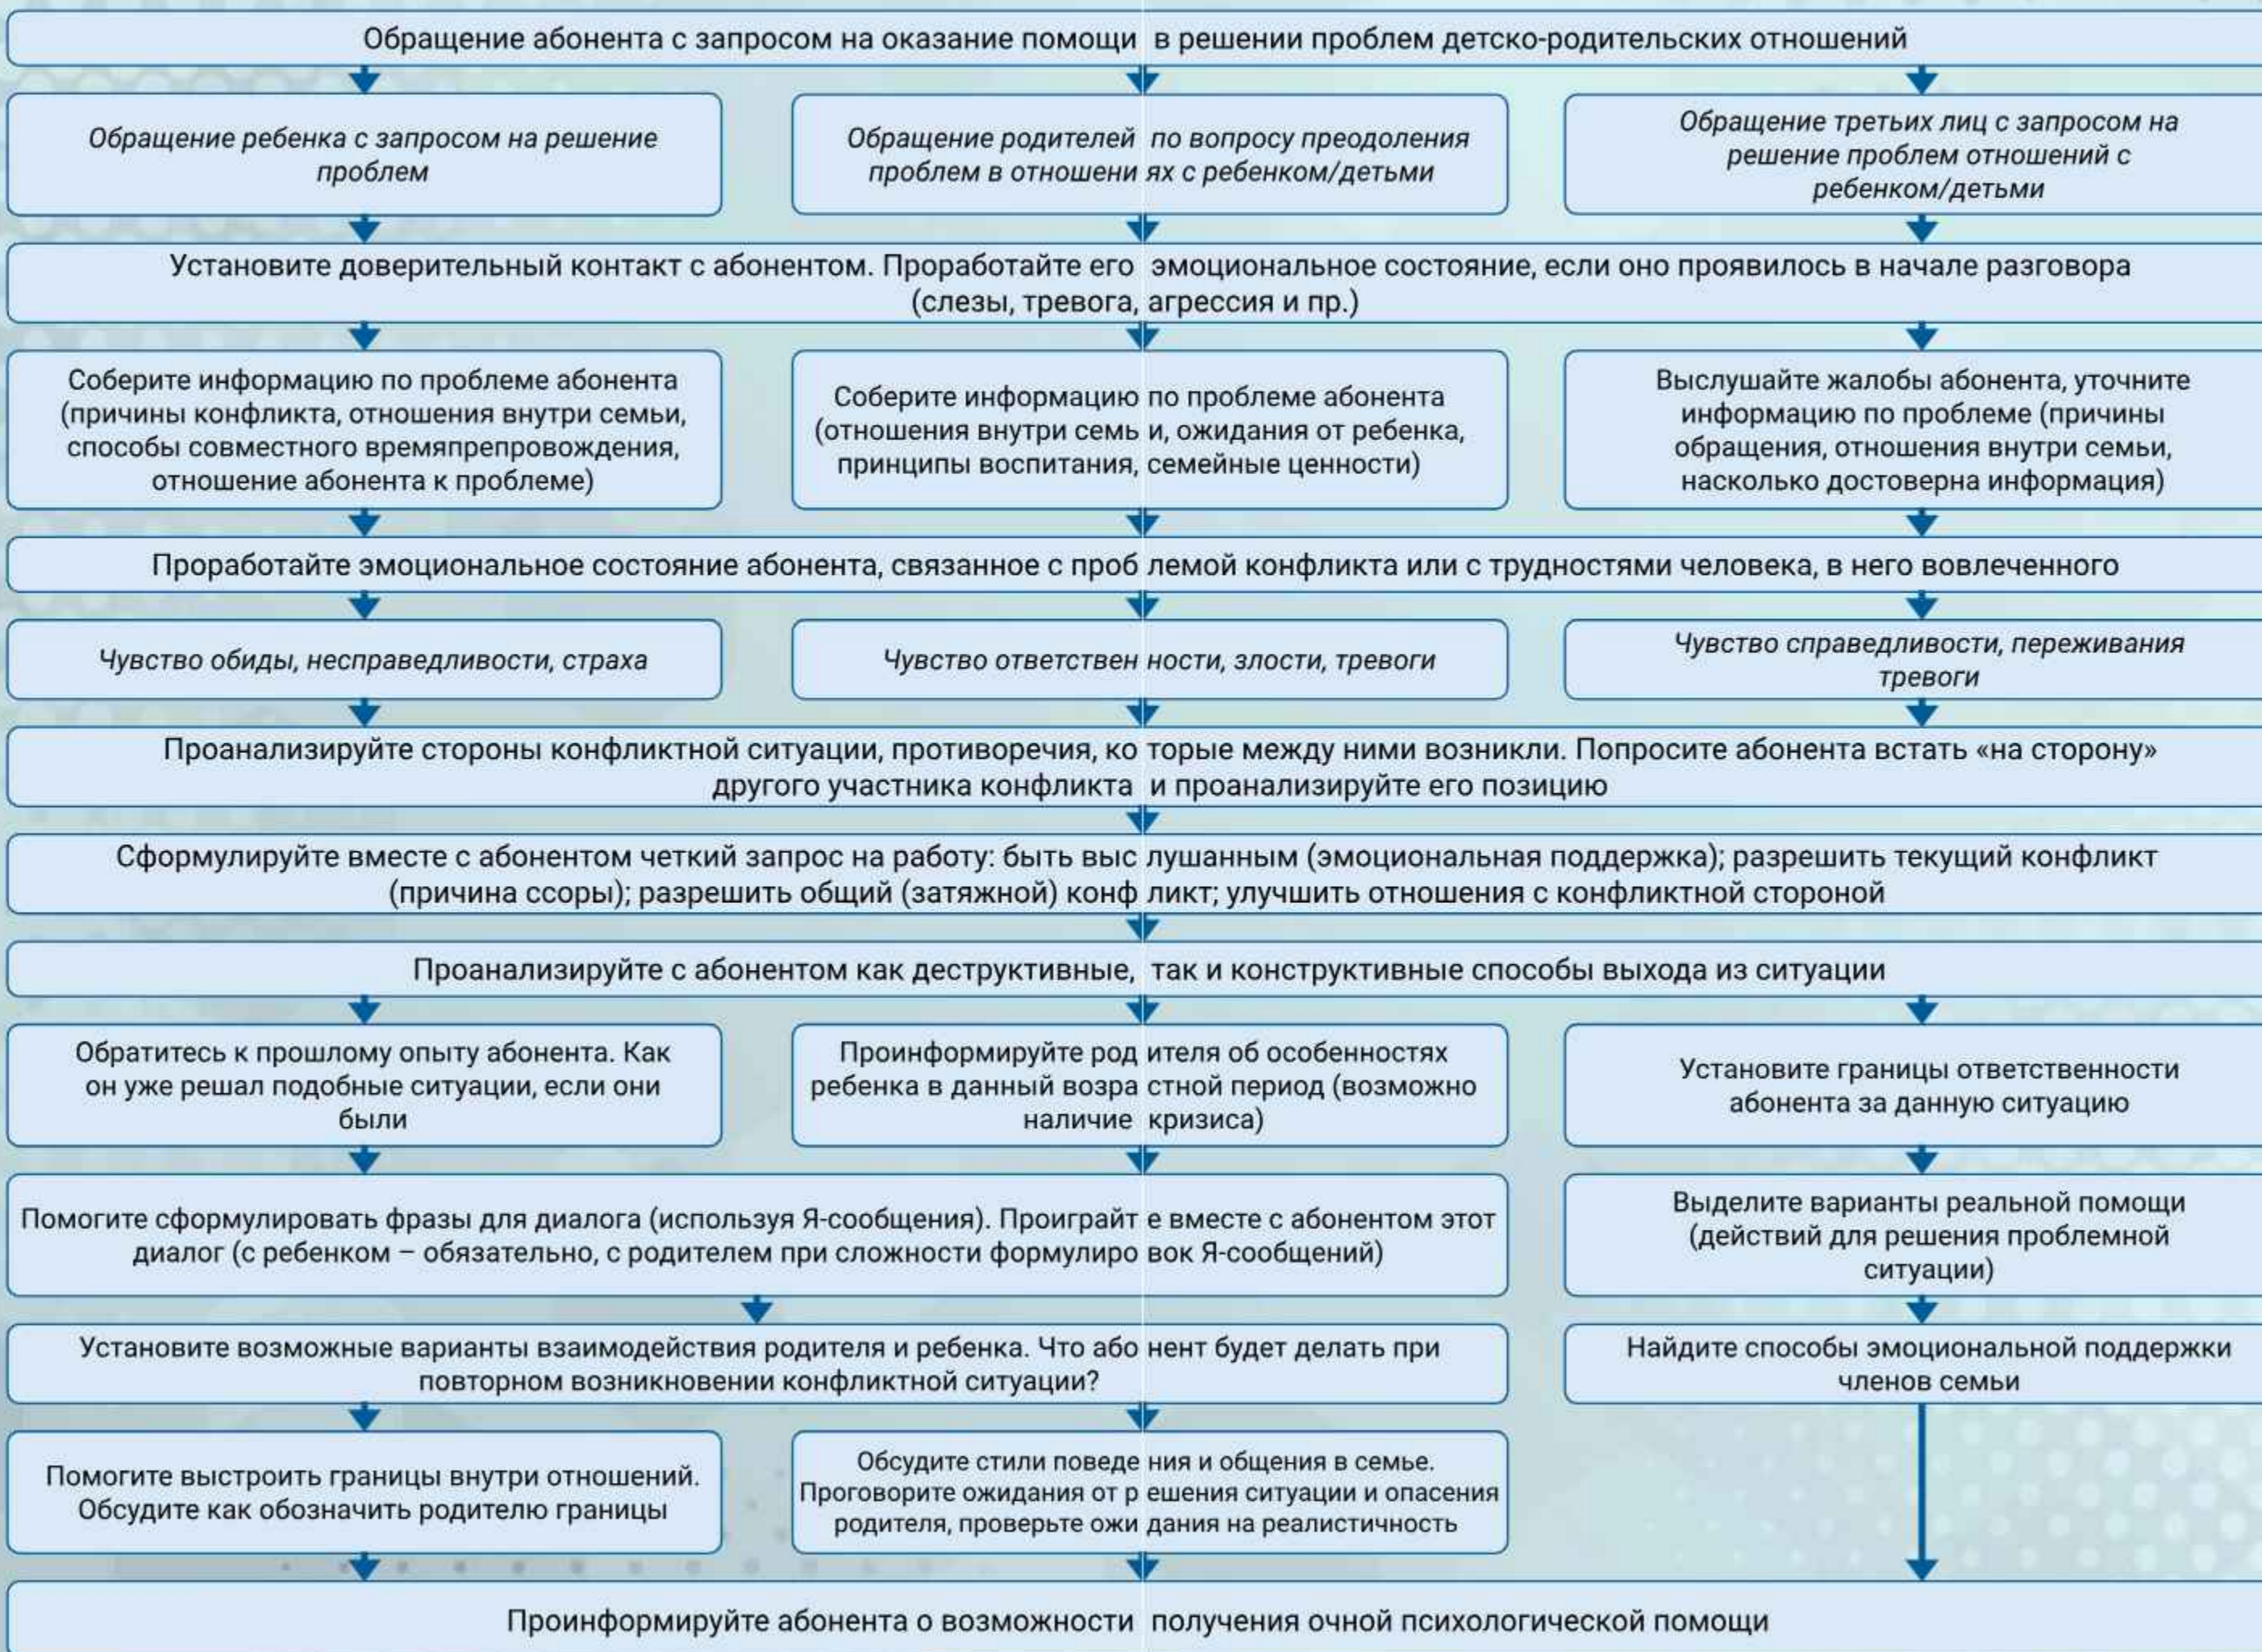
Обращение абонента с запросом на оказание помощи в решении проблем детско-родительских отношений

Обращение ребенка с запросом на решение проблем

Обращение родителей по вопросу преодоления проблем в отношениях с ребенком/детьми

Обращение третьих лиц с запросом на решение проблем отношений с ребенком/детьми

Установите доверительный контакт с абонентом. Проработайте его эмоциональное состояние, если оно проявилось в начале разговора (слезы, тревога, агрессия и пр.)

Соберите информацию по проблеме абонента (причины конфликта, отношения внутри семьи, способы совместного времяпрепровождения, отношение абонента к проблеме)

Соберите информацию по проблеме абонента (отношения внутри семьи, ожидания от ребенка, принципы воспитания, семейные ценности)

Выслушайте жалобы абонента, уточните информацию по проблеме (причины обращения, отношения внутри семьи, насколько достоверна информация)

Проработайте эмоциональное состояние абонента, связанное с проблемой конфликта или с трудностями человека, в него вовлеченного

Чувство обиды, несправедливости, страха

Чувство ответственности, злости, тревоги

Чувство справедливости, переживания тревоги

Проанализируйте стороны конфликтной ситуации, противоречия, которые между ними возникли. Попросите абонента встать «на сторону» другого участника конфликта и проанализируйте его позицию

Сформулируйте вместе с абонентом четкий запрос на работу: быть выслушанным (эмоциональная поддержка); разрешить текущий конфликт (причина ссоры); разрешить общий (затяжной) конфликт; улучшить отношения с конфликтной стороной

Проанализируйте с абонентом как деструктивные, так и конструктивные способы выхода из ситуации

Обратитесь к прошлому опыту абонента. Как он уже решал подобные ситуации, если они были

Проинформируйте родителя об особенностях ребенка в данный возрастной период (возможно наличие кризиса)

Установите границы ответственности абонента за данную ситуацию

Помогите сформулировать фразы для диалога (используя Я-сообщения). Проиграйте вместе с абонентом этот диалог (с ребенком – обязательно, с родителем при сложности формулировок Я-сообщений)

Выделите варианты реальной помощи (действий для решения проблемной ситуации)

Установите возможные варианты взаимодействия родителя и ребенка. Что абонент будет делать при повторном возникновении конфликтной ситуации?

Найдите способы эмоциональной поддержки членов семьи

Помогите выстроить границы внутри отношений. Обсудите как обозначить родителю границы

Обсудите стили поведения и общения в семье. Проговорите ожидания от решения ситуации и опасения родителя, проверьте ожидания на реалистичность

Проинформируйте абонента о возможности получения очной психологической помощи